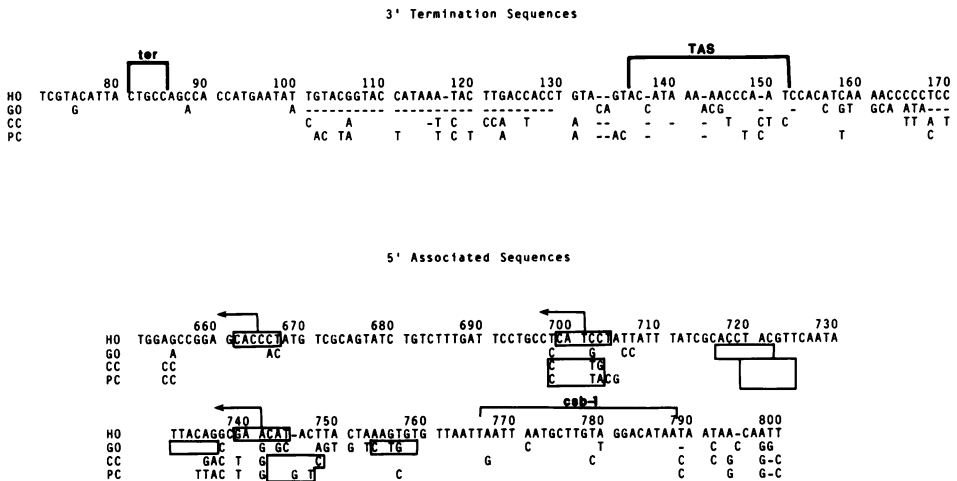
3' Termination Sequences

ter

TAS

80 90 100 110 120 130 140 150 160 170

HO TCGTACATTA CTGCCAGCCA CCATGAATAT TGTACGGTAC CATAAA-TAC TTGACCACCT GTA--GTAC-ATA AA-AACCCA-A TCCACATCAA AACCCCCTCC
GO G A A ---------- ---------- ---------- CA C ACG - - C GT GCA ATA---
CC C A -T C CCA T A -- - - - T CT C TT A T
PC AC TA T T C T A A --AC - - T C T C

5' Associated Sequences

660 670 680 690 700 710 720 730

HO TGGAGCCGGA GCACCCTATG TCGCAGTATC TGTCTTTGAT TCCTGCCTCA TCCTATTATT TATCGCACCT ACGTTCAATA
GO A AC C G CC
CC CC C TG
PC CC C TACG

csb-1

740 750 760 770 780 790 800

HO TTACAGGCGA ACAT-ACTTA CTAAAGTGTG TTAATTAATT AATGCTTGTA GGACATAATA ATAA-CAATT
GO C G GC AGT G T C TG C T - C C GG
CC GAC T G C G C C C G G-C
PC TTAC T G G T C C C G G-C